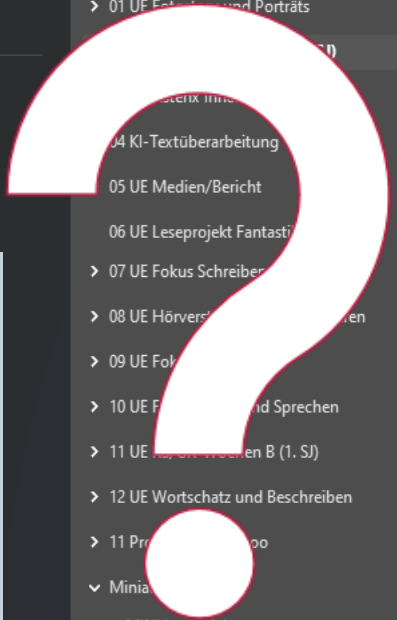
> 01 UE Fot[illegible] und Porträts
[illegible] SJ)
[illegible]sterix Inne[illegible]
04 KI-Textüberarbeitung
05 UE Medien/Bericht
06 UE Leseprojekt Fantasti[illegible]
> 07 UE Fokus Schreiben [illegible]
> 08 UE Hörvers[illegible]ren
> 09 UE Fok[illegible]
> 10 UE F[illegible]nd Sprechen
> 11 UE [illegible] B (1. SJ)
> 12 UE Wortschatz und Beschreiben
> 11 Pro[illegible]po
Minia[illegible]